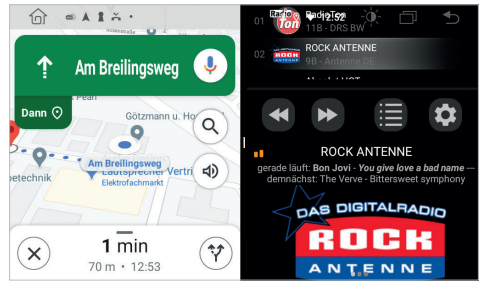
12:52

Am Breilingsweg

Dann

Pearl

Götzmann u. Hoc

Am Breilingsweg

Lautsprecher Vertri

Elektrofachmarkt

etechnik

1 min

70 m • 12:53

01 Radio Ton

Radio Ton

11B - DRS BW

02 ROCK ANTENNE

ROCK ANTENNE

9B - Antenne DE

ROCK ANTENNE

gerade läuft: Bon Jovi - You give love a bad name — demnächst: The Verve - Bittersweet symphony

DAS DIGITALRADIO

ROCK

ANTENNE